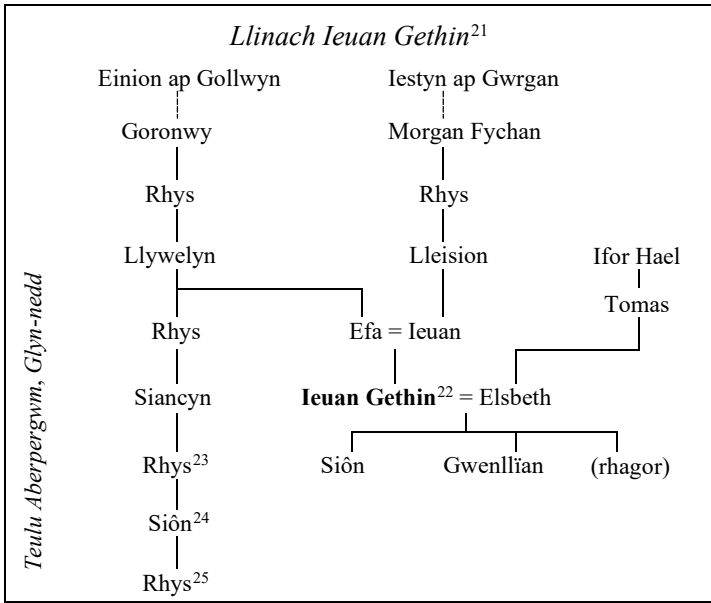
Llinach Ieuan Gethin$^{21}$

Einion ap Gollwyn
Goronwy
Rhys
Llywelyn
Rhys
Siancyn
Rhys$^{23}$
Siôn$^{24}$
Rhys$^{25}$

Iestyn ap Gwrgan
Morgan Fychan
Rhys
Lleision

Ifor Hael
Tomas

Efa = Ieuan

**Ieuan Gethin**$^{22}$ = Elsbeth

Siôn
Gwenllïan
(rhagor)

Teulu Aberpergwm, Glyn-nedd